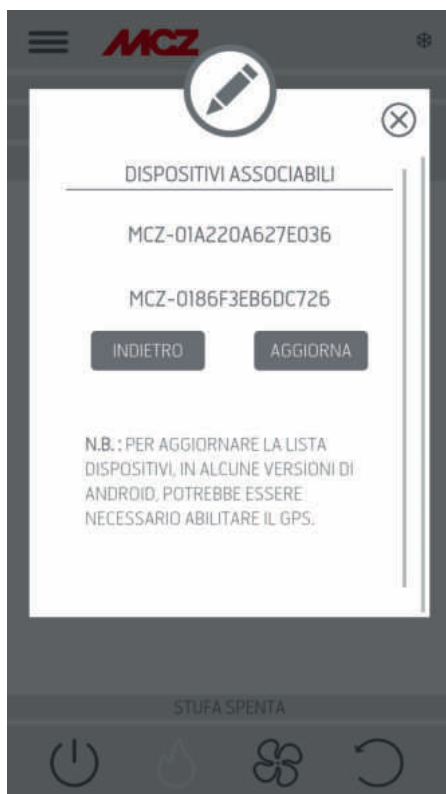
MCZ

DISPOSITIVI ASSOCIABILI

MCZ-01A220A627E036

MCZ-0186F3EB6DC726

INDIETRO

AGGIORNA

N.B. : PER AGGIORNARE LA LISTA DISPOSITIVI, IN ALCUNE VERSIONI DI ANDROID, POTREBBE ESSERE NECESSARIO ABILITARE IL GPS.

STUFA SPENTA